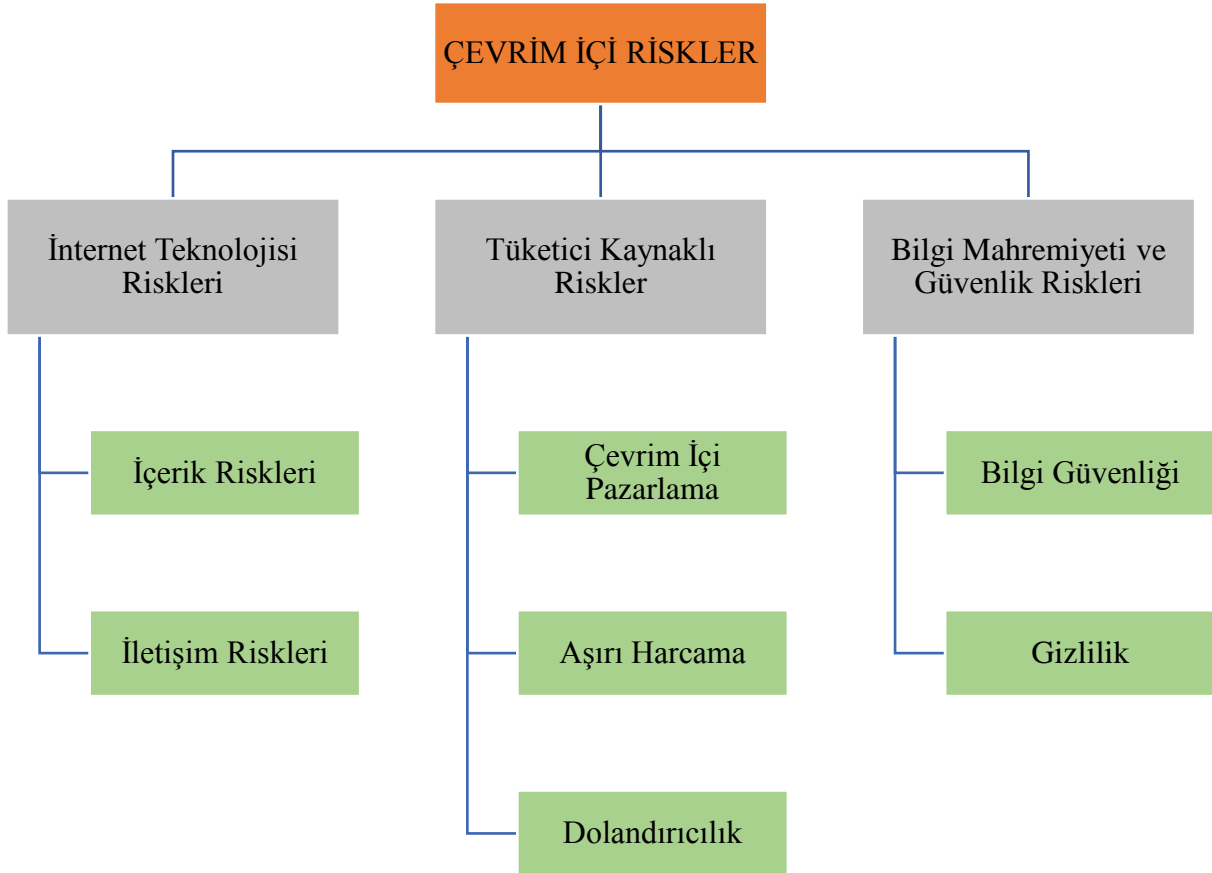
ÇEVRİM İÇİ RİSKLER

İnternet Teknolojisi Riskleri

Tüketici Kaynaklı Riskler

Bilgi Mahremiyeti ve Güvenlik Riskleri

İçerik Riskleri

İletişim Riskleri

Çevrim İçi Pazarlama

Aşırı Harcama

Dolandırıcılık

Bilgi Güvenliği

Gizlilik